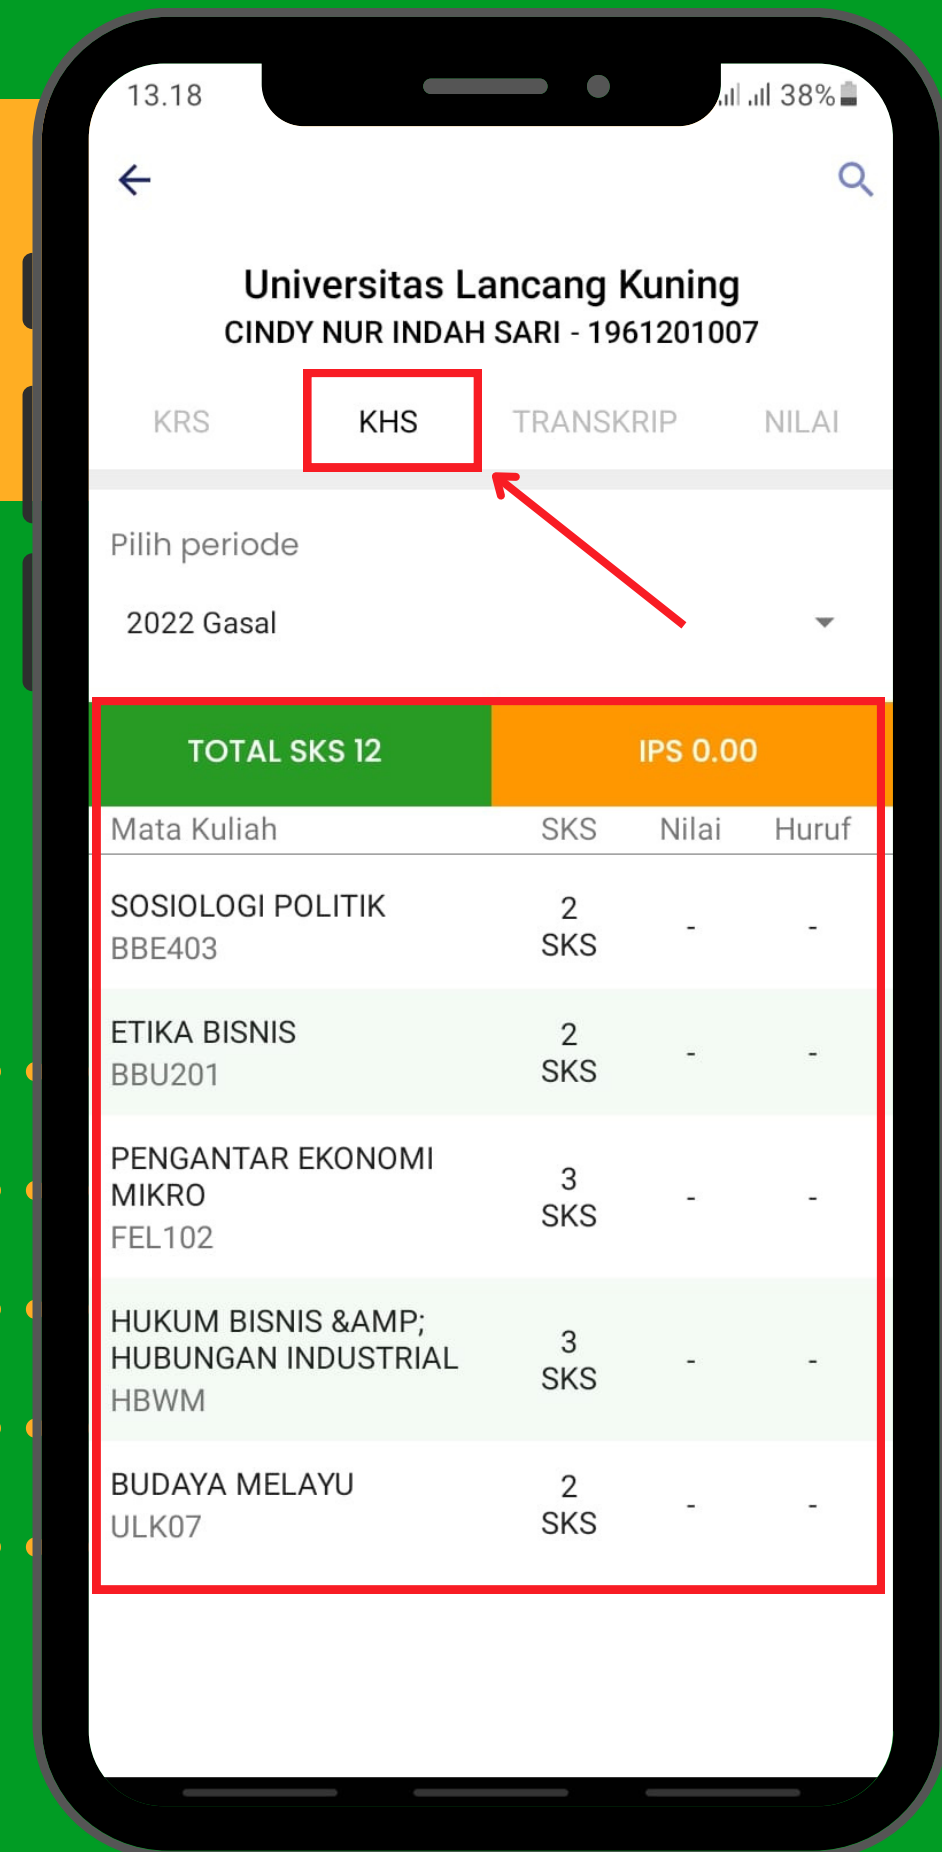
13.18

38%

Universitas Lancang Kuning
CINDY NUR INDAH SARI - 1961201007

KRS KHS TRANSKRIP NILAI

Pilih periode

2022 Gasal

TOTAL SKS 12 | IPS 0.00

| Mata Kuliah | SKS | Nilai | Huruf |
|---|---|---|---|
| SOSIOLOGI POLITIK BBE403 | 2 SKS | - | - |
| ETIKA BISNIS BBU201 | 2 SKS | - | - |
| PENGANTAR EKONOMI MIKRO FEL102 | 3 SKS | - | - |
| HUKUM BISNIS &AMP; HUBUNGAN INDUSTRIAL HBWM | 3 SKS | - | - |
| BUDAYA MELAYU ULK07 | 2 SKS | - | - |